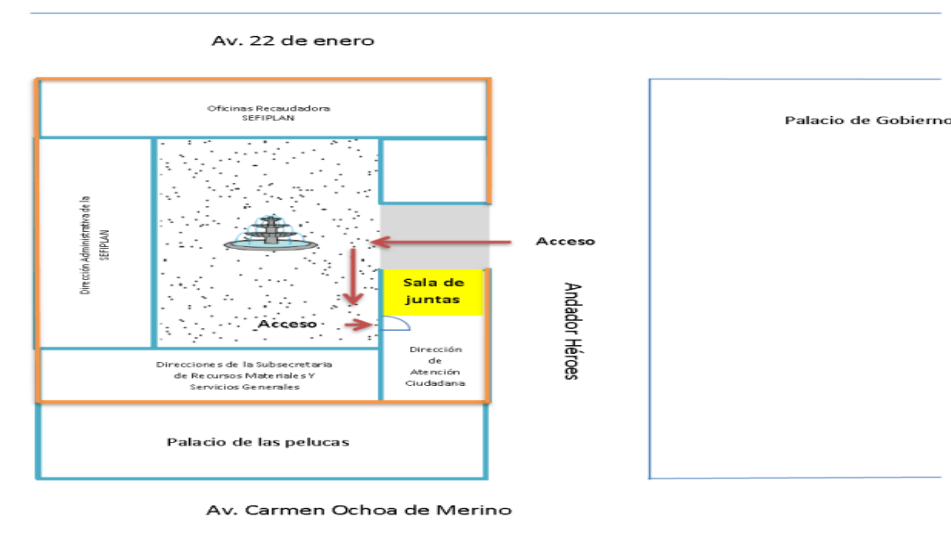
Av. 22 de enero

Oficinas Recaudadora
SEFIPLAN

Palacio de Gobierno

Dirección Administrativa de la SEFIPLAN

Acceso

Sala de juntas

Andador Héroes

Acceso

Direcciones de la Subsecretaria de Recursos Materiales Y Servicios Generales

Dirección de Atención Ciudadana

Palacio de las pelucas

Av. Carmen Ochoa de Merino